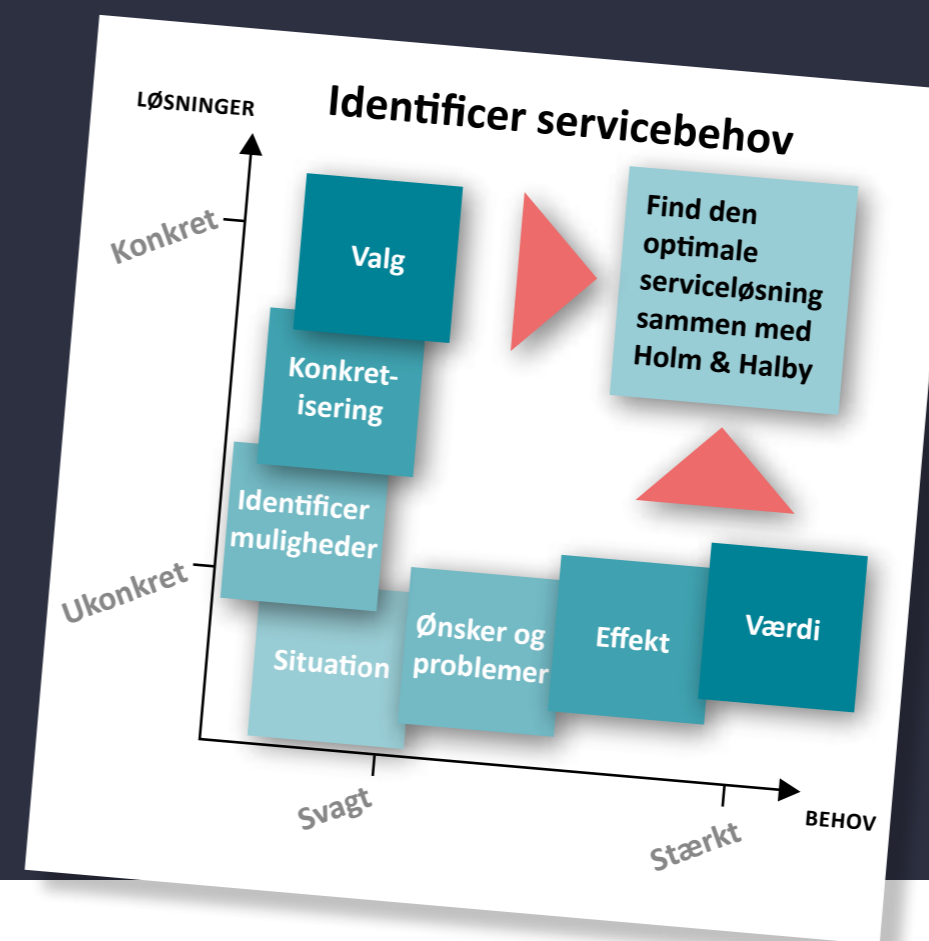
LØSNINGER

Identificer servicebehov

Konkret

Ukonkret

Valg

Konkretisering

Identificer muligheder

Find den optimale serviceløsning sammen med Holm & Halby

Situation

Ønsker og problemer

Effekt

Værdi

Svagt

Stærkt

BEHOV